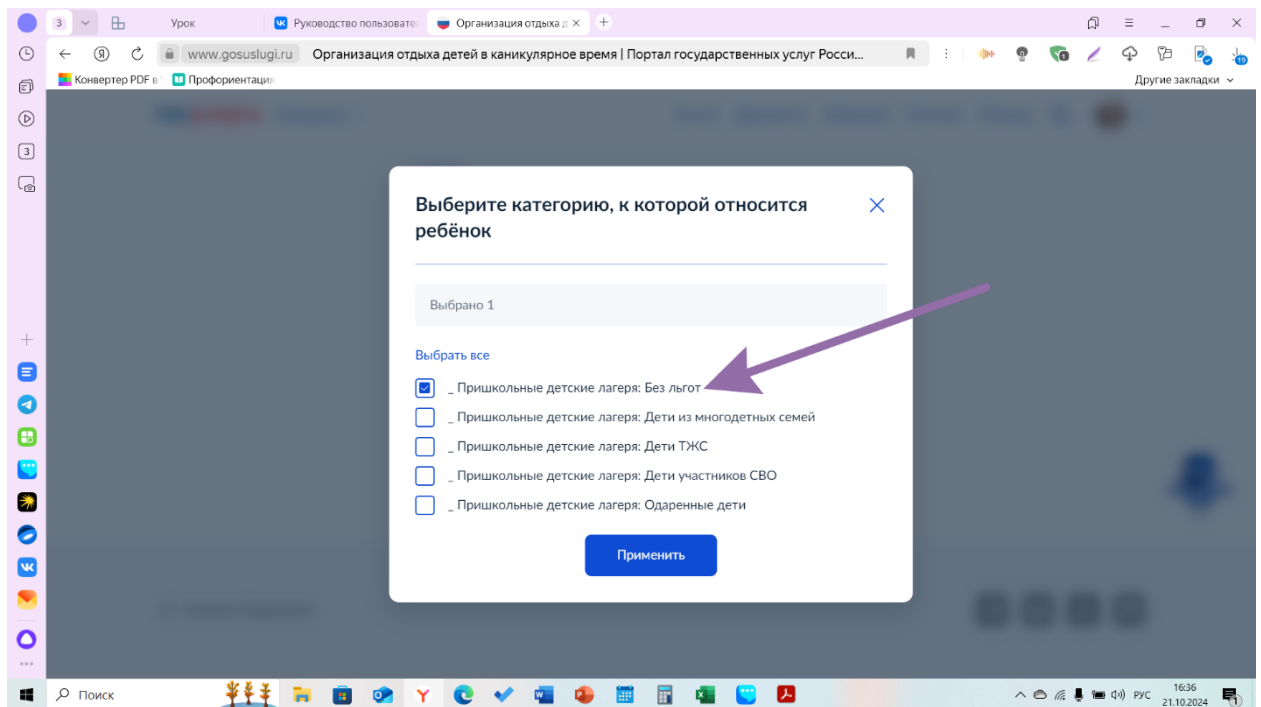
3 Урок Руководство пользовате Организация отдыха д ×

www.gosuslugi.ru Организация отдыха детей в каникулярное время | Портал государственных услуг Росси...

Конвертер PDF в Профориентация

Другие закладки

3

Выберите категорию, к которой относится ребёнок

Выбрано 1

Выбрать все

_ Пришкольные детские лагеря: Без льгот

_ Пришкольные детские лагеря: Дети из многодетных семей

_ Пришкольные детские лагеря: Дети ТЖС

_ Пришкольные детские лагеря: Дети участников СВО

_ Пришкольные детские лагеря: Одаренные дети

Применить

Поиск

РУС 16:36 21.10.2024